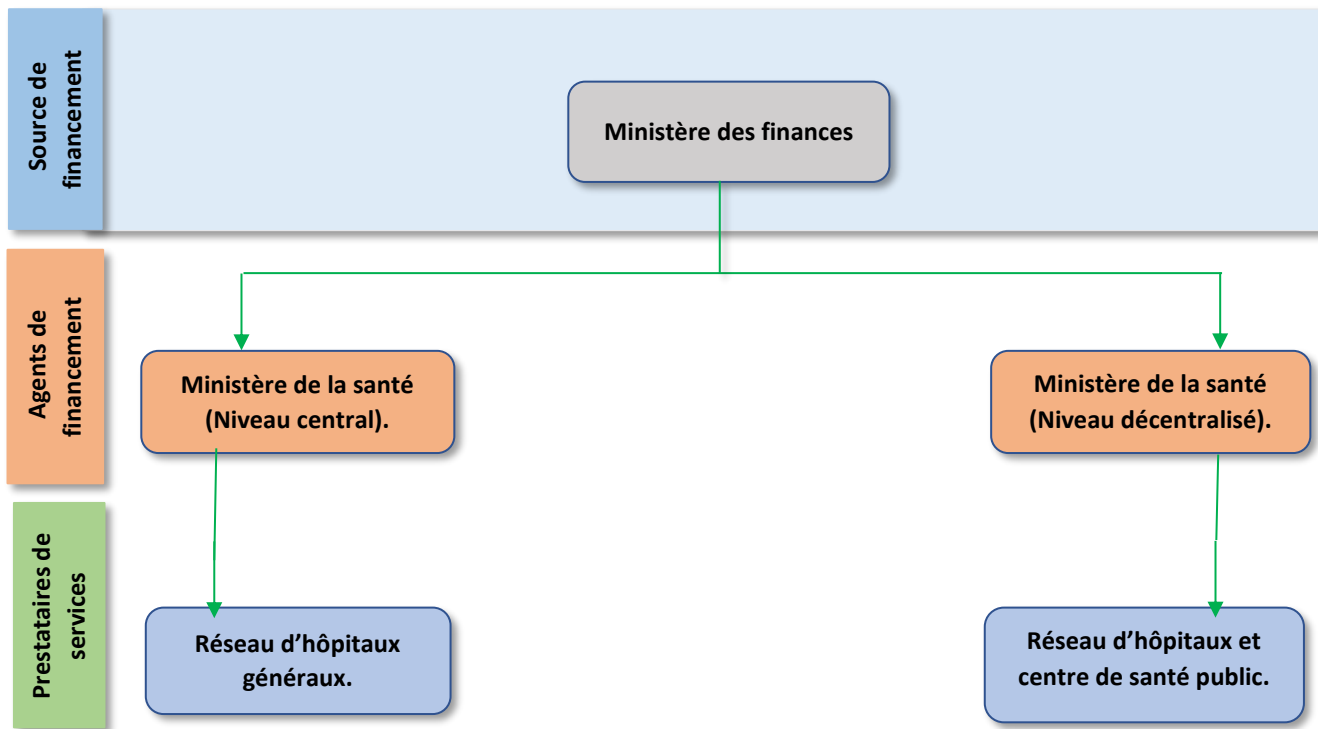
Source de financement

Ministère des finances

Agents de financement

Ministère de la santé (Niveau central).

Ministère de la santé (Niveau décentralisé).

Prestataires de services

Réseau d'hôpitaux généraux.

Réseau d'hôpitaux et centre de santé public.